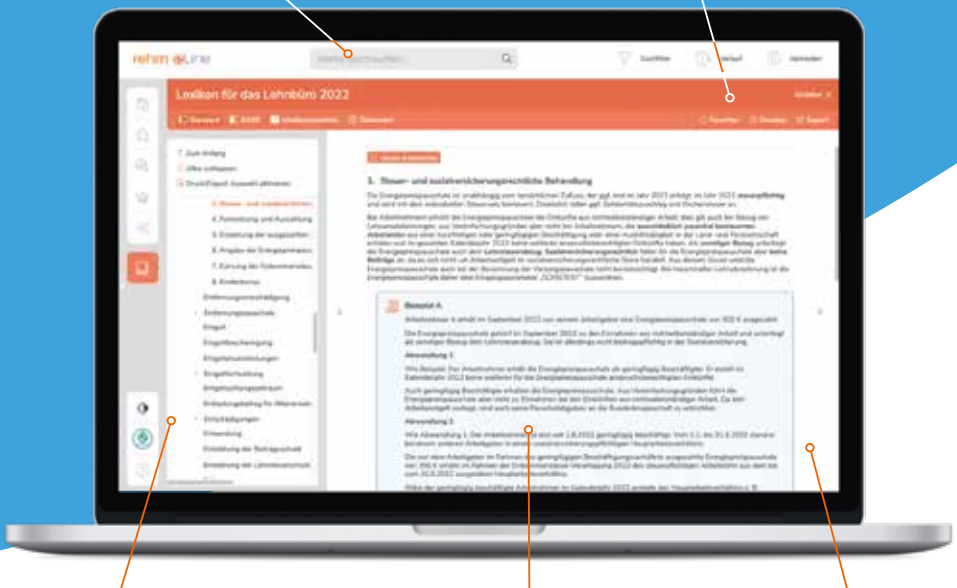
rehm eLine

Lexikon für das Lohnbüro 2022

Zum Anfang
Alles zuklappen
Druck/Export-Auswahl aktivieren

4. Festsetzung und Auszahlung
5. Erstattung der ausgezahlten
6. Angabe der Energiepreispauschale
7. Kürzung der Vorbemessungen
8. Kinderbonus
Einflernungsentschädigung
Entfernungspauschale
Entgelt
Entgeltbescheinigung
Entgeltumwandlung
Entgeltfortzahlung
Entgeltgeringfügigkeitsgrenze
Entlastungsbetrag für Alleinerziehende
Entschädigungen
Erbschaft
Erstattung der Beitragszuschüsse
Erstattung von Lohnsteuerabzug

3. Steuer- und sozialversicherungsrechtliche Behandlung

Beispiel A
Anwendung 1
Anwendung 2

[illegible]